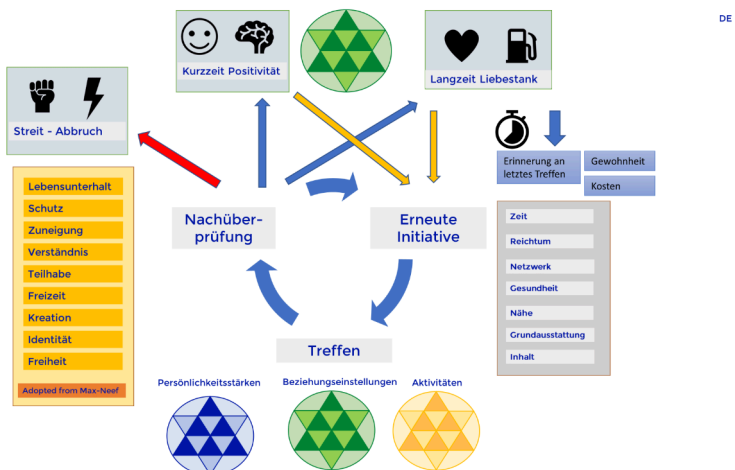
DE

Kurzzeit Positivität

Langzeit Liebestank

Streit - Abbruch

Erinnerung an letztes Treffen

Gewohnheit

Kosten

Lebensunterhalt
Schutz
Zuneigung
Verständnis
Teilhabe
Freizeit
Kreation
Identität
Freiheit

Adopted from Max-Neef

Nachüberprüfung

Erneute Initiative

Zeit
Reichtum
Netzwerk
Gesundheit
Nähe
Grundausstattung
Inhalt

Treffen

Persönlichkeitsstärken

Beziehungseinstellungen

Aktivitäten